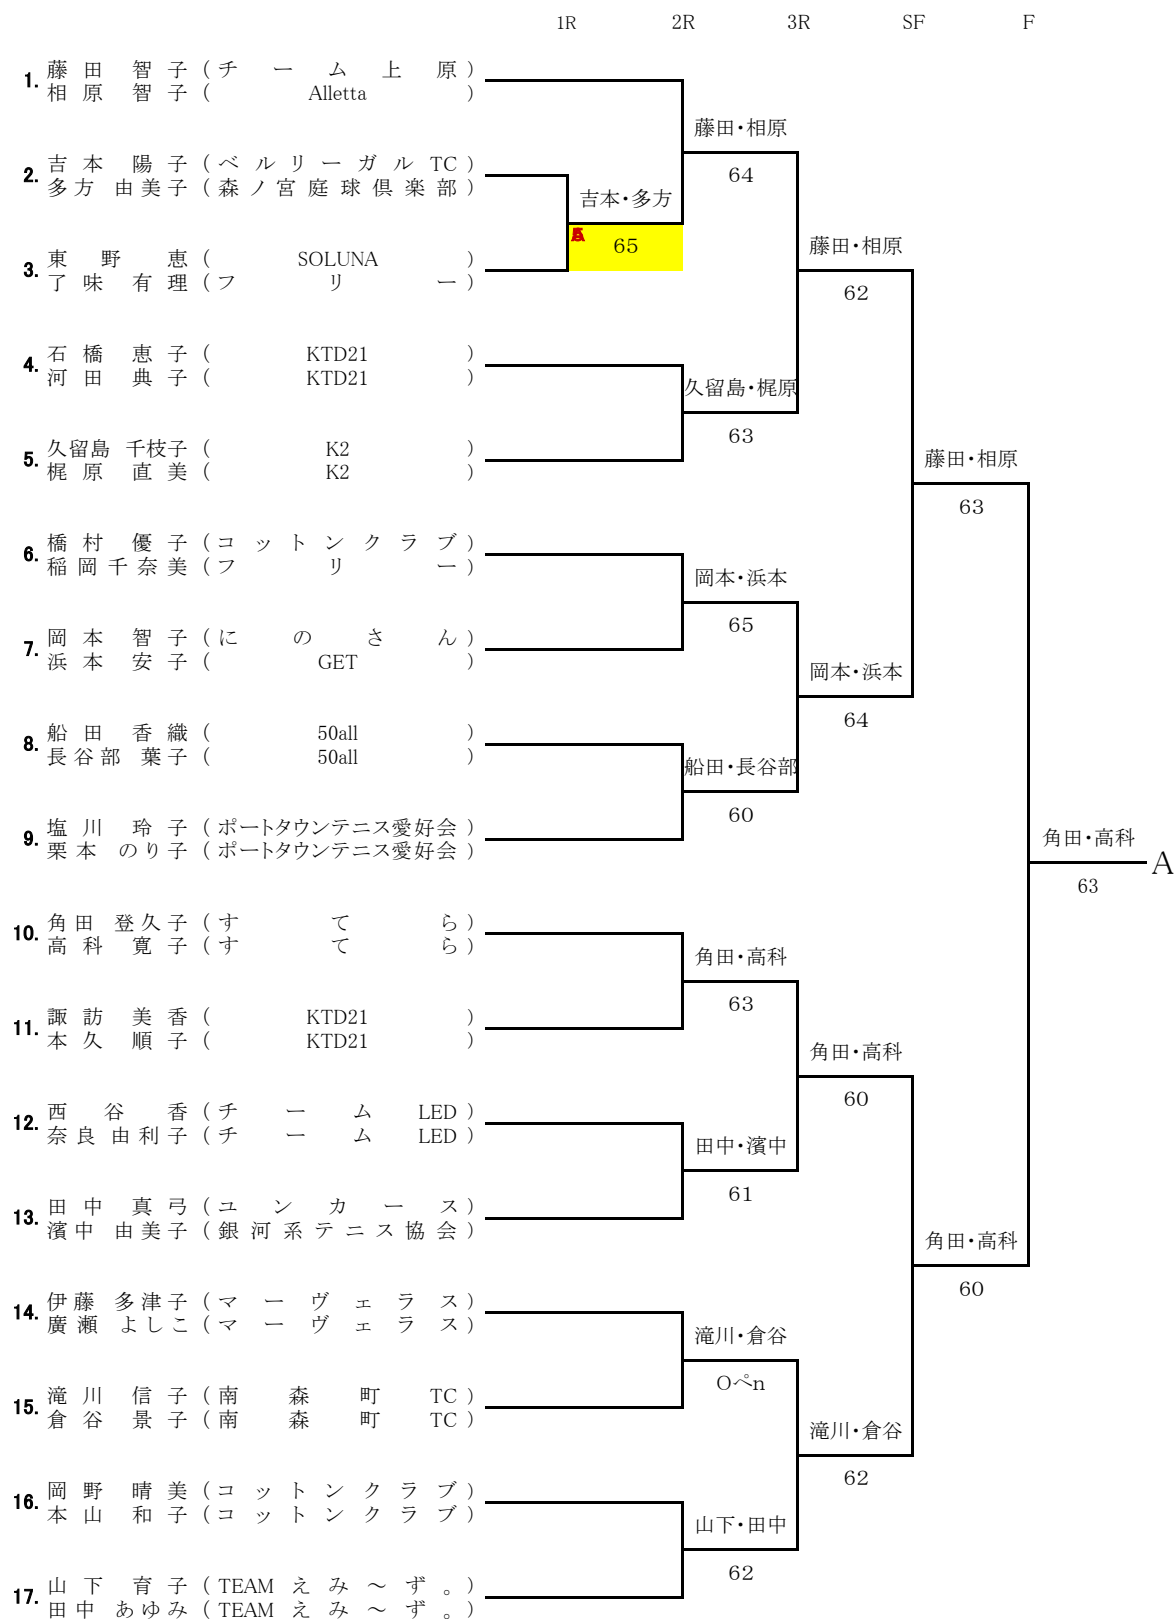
1R 2R 3R SF F

1. 藤田 智子（チーム上原）
相原 智子（Alletta）

2. 吉本 陽子（ベルリーガルTC）
多方 由美子（森ノ宮庭球倶楽部）

3. 東野 恵（SOLUNA）
了味 有理（フリー）

4. 石橋 恵子（KTD21）
河田 典子（KTD21）

5. 久留島 千枝子（K2）
梶原 直美（K2）

6. 橋村 優子（コットンクラブ）
稲岡 千奈美（フリー）

7. 岡本 智子（にのさん）
浜本 安子（GET）

8. 船田 香織（50all）
長谷部 葉子（50all）

9. 塩川 玲子（ポートタウンテニス愛好会）
栗本 のり子（ポートタウンテニス愛好会）

10. 角田 登久子（すてら）
高科 寛子（すてら）

11. 諏訪 美香（KTD21）
本久 順子（KTD21）

12. 西谷 香（チームLED）
奈良 由利子（チームLED）

13. 田中 真弓（ユンカース）
濱中 由美子（銀河系テニス協会）

14. 伊藤 多津子（マーヴェラス）
廣瀬 よしこ（マーヴェラス）

15. 滝川 信子（南森町TC）
倉谷 景子（南森町TC）

16. 岡野 晴美（コットンクラブ）
本山 和子（コットンクラブ）

17. 山下 育子（TEAMえみ～ず。）
田中 あゆみ（TEAMえみ～ず。）

吉本・多方
65

藤田・相原
64

久留島・梶原
63

岡本・浜本
65

船田・長谷部
60

角田・高科
63

田中・濱中
61

滝川・倉谷
Oぺn

山下・田中
62

藤田・相原
62

岡本・浜本
64

角田・高科
60

滝川・倉谷
62

藤田・相原
63

角田・高科
60

角田・高科
63

A